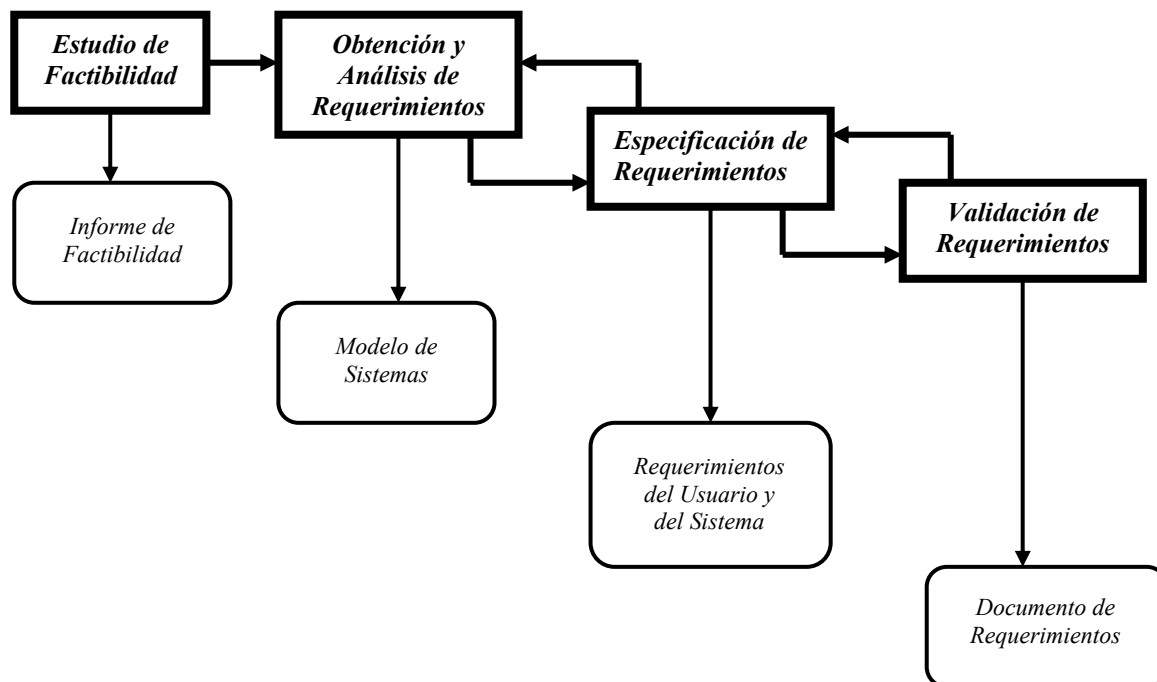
Estudio de Factibilidad

Obtención y Análisis de Requerimientos

Especificación de Requerimientos

Validación de Requerimientos

Informe de Factibilidad

Modelo de Sistemas

Requerimientos del Usuario y del Sistema

Documento de Requerimientos